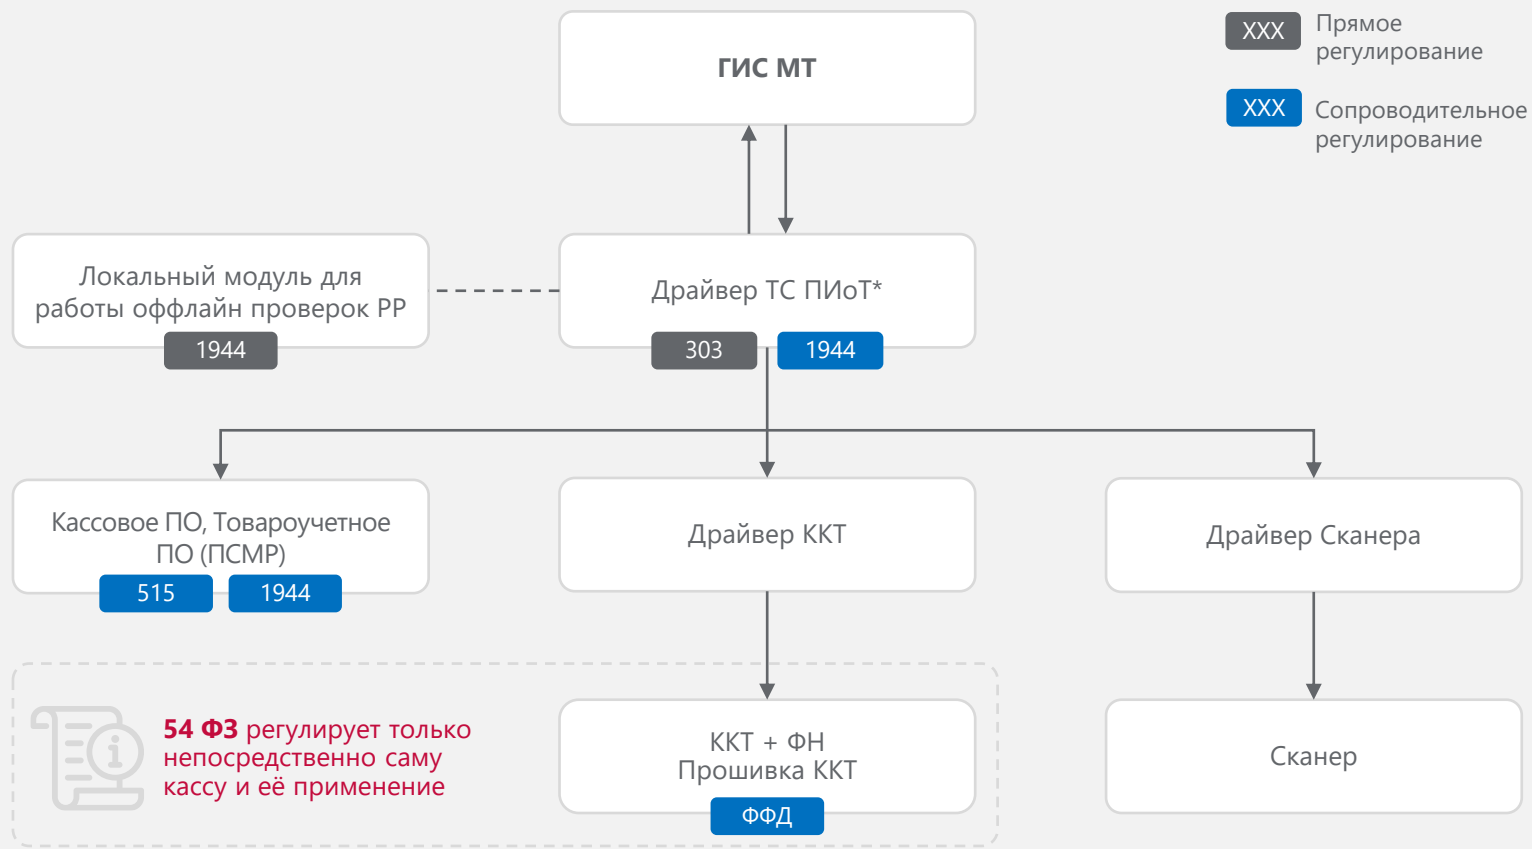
XXX Прямое регулирование

XXX Сопроводительное регулирование

ГИС МТ

Локальный модуль для работы оффлайн проверок РР

1944

Драйвер ТС ПИоТ*

303 1944

Кассовое ПО, Товароучетное ПО (ПСМР)

515 1944

Драйвер ККТ

Драйвер Сканера

54 ФЗ регулирует только непосредственно саму кассу и её применение

ККТ + ФН
Прошивка ККТ

ФФД

Сканер